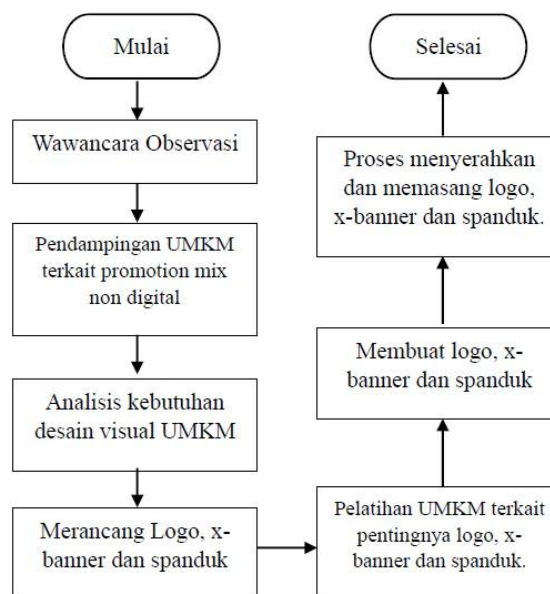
Mulai

Wawancara Observasi

Pendampingan UMKM terkait promotion mix non digital

Analisis kebutuhan desain visual UMKM

Merancang Logo, x-banner dan spanduk

Pelatihan UMKM terkait pentingnya logo, x-banner dan spanduk.

Membuat logo, x-banner dan spanduk

Proses menyerahkan dan memasang logo, x-banner dan spanduk.

Selesai